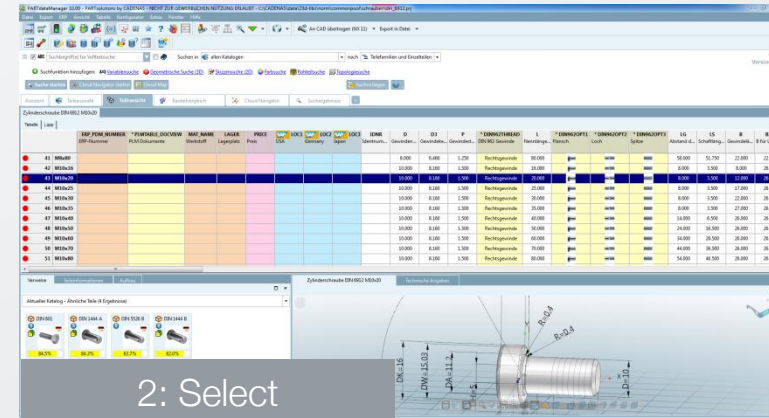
PARTdataManager 10.00 - PARTsolutions by CADENAS - NICHT ZUR GEWERBLICHEN NUTZUNG ERLAUBT - C:\CADENAS\data\23d-libs\norm\common\pdf\iso\din6912.prj

Datei Export ERP Ansicht Tabelle Konfigurator Extras Fenster Hilfe

Ans CAD übertragen (NX 11) Export in Datei

Suchbegriff(e) für Volltextsuche Suchen in allen Katalogen nach Teilefamilien und Einzelteilen

Suchfunktion hinzufügen: Variablensuche Geometrische Suche (3D) Skizzensuche (2D) Farbsuche Rohteilsuche Topologiesuche

Suche starten Cloud Navigator starten Cloud Map Suchvorlagen

Zylinderschraube DIN 6912 M10x20

Tabelle Liste

| | | ERP_PDM_NUMBER ERP-Nummer | * PORTABLE_DOCVIEW PLM Dokumente | MAT_NAME Werkstoff | LAGER Lagerplatz | PREIS Preis | LOC1 USA | LOC2 Germany | LOC3 Japan | IDNR Identnum... | D Gewindede... | D3 Gewindede... | P Gewindest... | * DIN962THREAD DIN 962 Gewinde | L Nennlänge | * DIN962OPT1 Flansch | * DIN962OPT2 Loch | * DIN962OPT3 Spitze | LG Abstand d... | LS Schaftläng... | B Gewindel... |
|---|---|---|---|---|---|---|---|---|---|---|---|---|---|---|---|---|---|---|---|---|---|
| 41 | M8x80 | | | | | | | | | | 8.000 | 6.466 | 1.250 | Rechtsgewinde | 80.000 | | | | 58.000 | 51.750 | 22.000 |
| 42 | M10x16 | | | | | | | | | | 10.000 | 8.160 | 1.500 | Rechtsgewinde | 16.000 | | | | 0.000 | 3.500 | 0.000 |
| 43 | M10x20 | | | | | | | | | | 10.000 | 8.160 | 1.500 | Rechtsgewinde | 20.000 | | | | 8.000 | 3.500 | 12.000 |
| 44 | M10x25 | | | | | | | | | | 10.000 | 8.160 | 1.500 | Rechtsgewinde | 25.000 | | | | 8.000 | 3.500 | 17.000 |
| 45 | M10x30 | | | | | | | | | | 10.000 | 8.160 | 1.500 | Rechtsgewinde | 30.000 | | | | 8.000 | 3.500 | 22.000 |
| 46 | M10x35 | | | | | | | | | | 10.000 | 8.160 | 1.500 | Rechtsgewinde | 35.000 | | | | 8.000 | 3.500 | 27.000 |
| 47 | M10x40 | | | | | | | | | | 10.000 | 8.160 | 1.500 | Rechtsgewinde | 40.000 | | | | 14.000 | 6.500 | 26.000 |
| 48 | M10x50 | | | | | | | | | | 10.000 | 8.160 | 1.500 | Rechtsgewinde | 50.000 | | | | 24.000 | 16.500 | 26.000 |
| 49 | M10x60 | | | | | | | | | | 10.000 | 8.160 | 1.500 | Rechtsgewinde | 60.000 | | | | 34.000 | 26.500 | 26.000 |
| 50 | M10x70 | | | | | | | | | | 10.000 | 8.160 | 1.500 | Rechtsgewinde | 70.000 | | | | 44.000 | 36.500 | 26.000 |
| 51 | M10x80 | | | | | | | | | | 10.000 | 8.160 | 1.500 | Rechtsgewinde | 80.000 | | | | 54.000 | 46.500 | 26.000 |

Verweise

Aktueller Katalog - Ähnliche Teile (4 Ergebnisse)

DIN 6912 DIN 1444 A DIN 5528 B DIN 1444 B

84.5% 84.3% 83.7% 82.0%

Zylinderschraube DIN 6912 M10x20 Technische Angaben

R=0.4

DK=16

DW=15.03

DA=11.2

D=10

2: Select